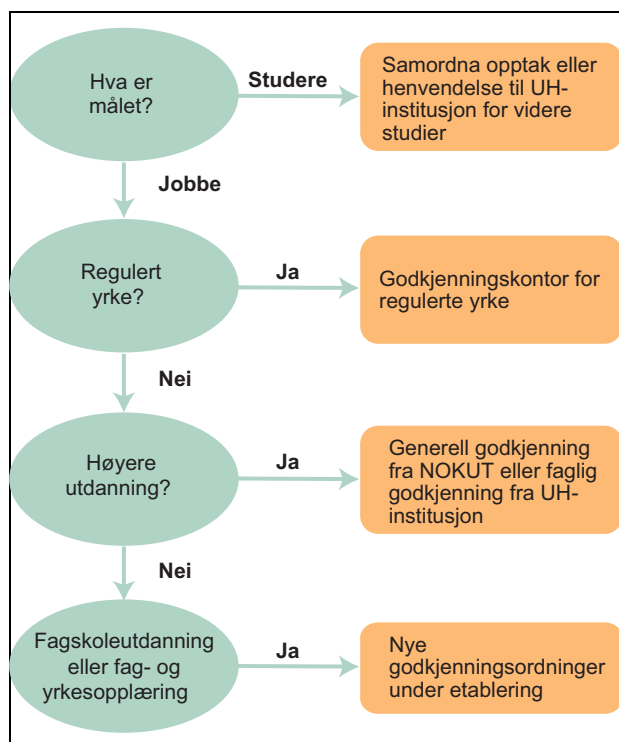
Hva er målet?

Studere

Samordna opptak eller henvendelse til UH-institusjon for videre studier

Jobbe

Regulert yrke?

Ja

Godkjenningskontor for regulerte yrke

Nei

Høyere utdanning?

Ja

Generell godkjenning fra NOKUT eller faglig godkjenning fra UH-institusjon

Nei

Fagskoleutdanning eller fag- og yrkesopplæring

Ja

Nye godkjenningsordninger under etablering